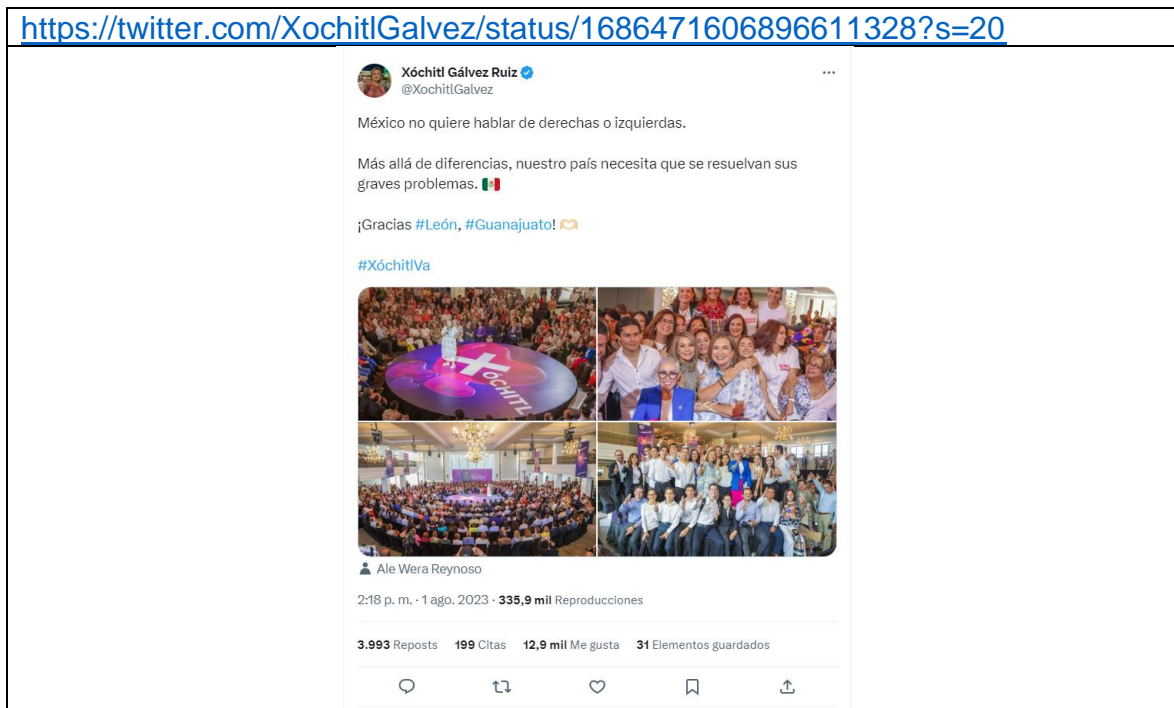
https://twitter.com/XochitlGalvez/status/1686471606896611328?s=20

Xóchitl Gálvez Ruiz
@XochitlGalvez

México no quiere hablar de derechas o izquierdas.

Más allá de diferencias, nuestro país necesita que se resuelvan sus graves problemas. 🇲🇽

¡Gracias #León, #Guanajuato! 🫶

#XóchitlVa

XÓCHITL

Ale Wera Reynoso

2:18 p. m. · 1 ago. 2023 · 335,9 mil Reproducciones

3.993 Reposts 199 Citas 12,9 mil Me gusta 31 Elementos guardados